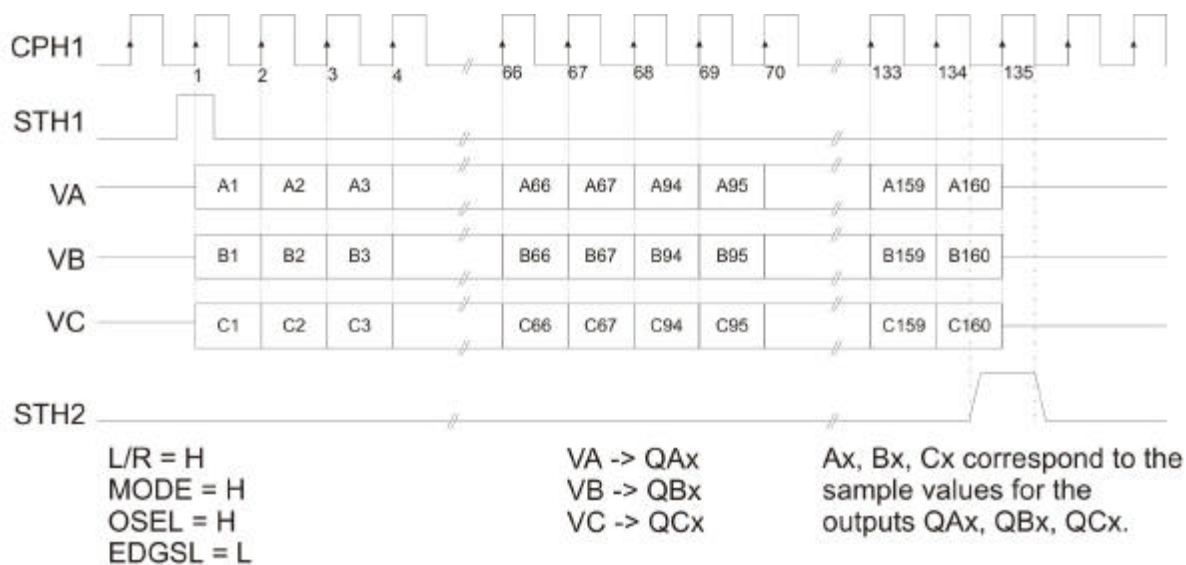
CPH1
1 2 3 4 66 67 68 69 70 133 134 135
STH1
VA
A1 A2 A3 A66 A67 A94 A95 A159 A160
VB
B1 B2 B3 B66 B67 B94 B95 B159 B160
VC
C1 C2 C3 C66 C67 C94 C95 C159 C160
STH2

L/R = H
MODE = H
OSEL = H
EDGSL = L

VA -> QAx
VB -> QBx
VC -> QCx

Ax, Bx, Cx correspond to the sample values for the outputs QAx, QBx, QCx.